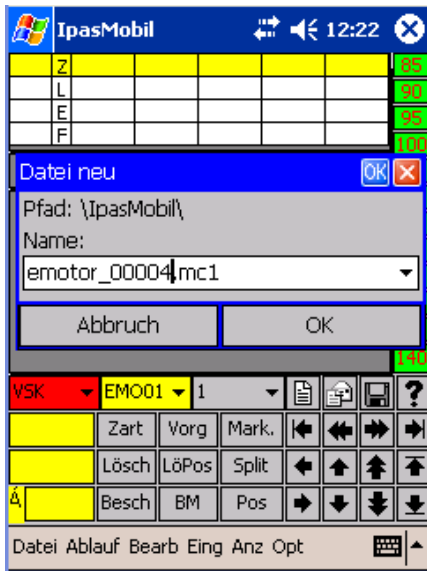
IpasMobil 12:22

| Z | | | | | | 85 |
|---|---|---|---|---|---|---|
| L | | | | | | 90 |
| E | | | | | | 95 |
| F | | | | | | 100 |

Datei neu OK

Pfad: \IpasMobil\

Name:

emotor_00004.mc1

Abbruch OK

140

VSK EMO01 1 ?

Zart Vorg Mark.

Lösch LöPos Split

Á Besch BM Pos

Datei Ablauf Bearb Eing Anz Opt